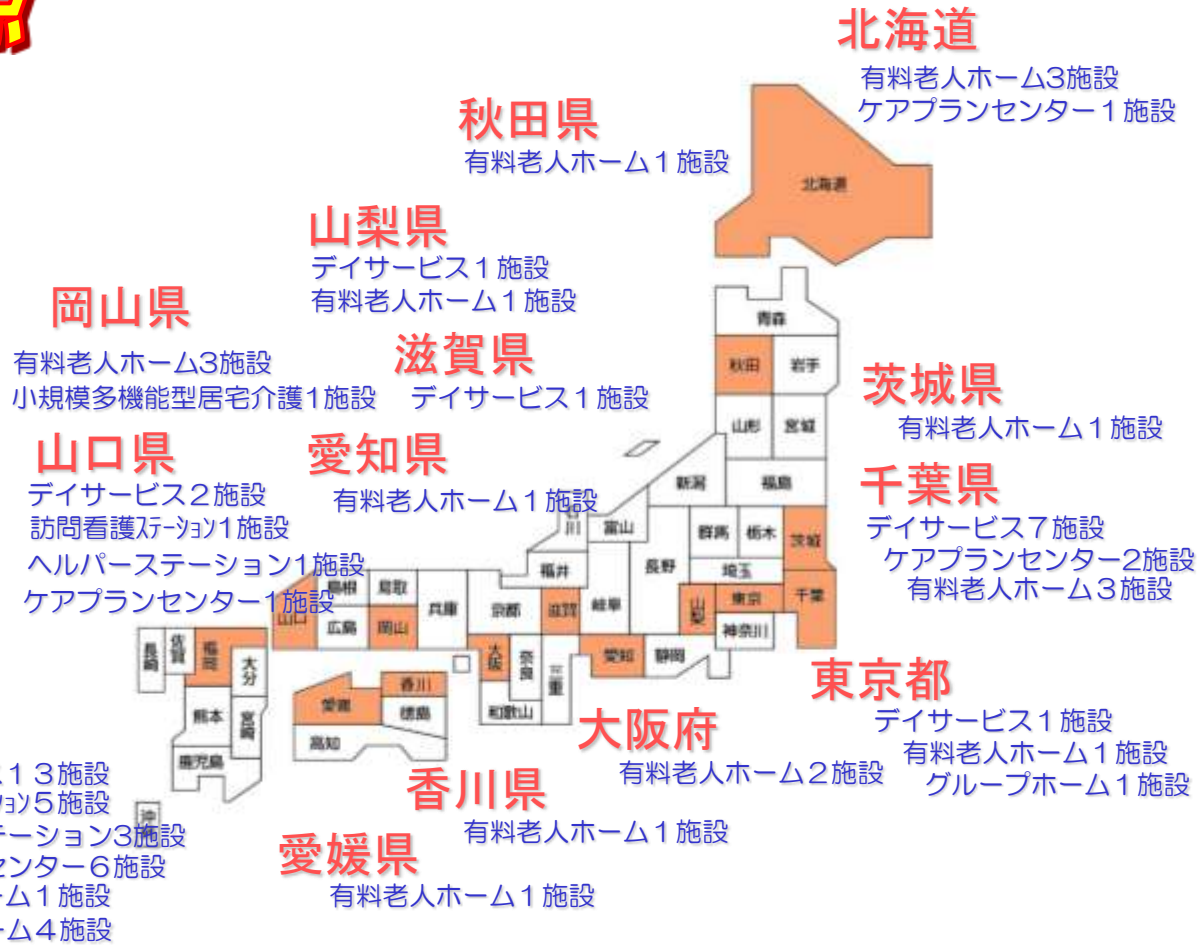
北海道
有料老人ホーム3施設
ケアプランセンター１施設

秋田県
有料老人ホーム１施設

山梨県
デイサービス１施設
有料老人ホーム１施設

岡山県
有料老人ホーム3施設
小規模多機能型居宅介護1施設

滋賀県
デイサービス１施設

茨城県
有料老人ホーム１施設

山口県
デイサービス２施設
訪問看護ｽﾃｰｼｮﾝ1施設
ヘルパーステーション1施設
ケアプランセンター1施設

愛知県
有料老人ホーム１施設

千葉県
デイサービス7施設
ケアプランセンター2施設
有料老人ホーム３施設

東京都
デイサービス１施設
有料老人ホーム１施設
グループホーム１施設

大阪府
有料老人ホーム２施設

香川県
有料老人ホーム１施設

愛媛県
有料老人ホーム１施設

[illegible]１３施設
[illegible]ｮﾝ5施設
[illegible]テーション3施設
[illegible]センター６施設
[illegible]ーム１施設
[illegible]ーム４施設

北海道
青森
秋田
岩手
山形
宮城
新潟
福島
富山
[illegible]川
群馬
栃木
茨城
長野
埼玉
福井
山梨
東京
千葉
島根
鳥取
兵庫
京都
滋賀
岐阜
神奈川
山口
広島
岡山
大阪
奈良
三重
愛知
静岡
長崎
佐賀
福岡
大分
熊本
宮崎
鹿児島
愛媛
香川
徳島
高知
和歌山
沖